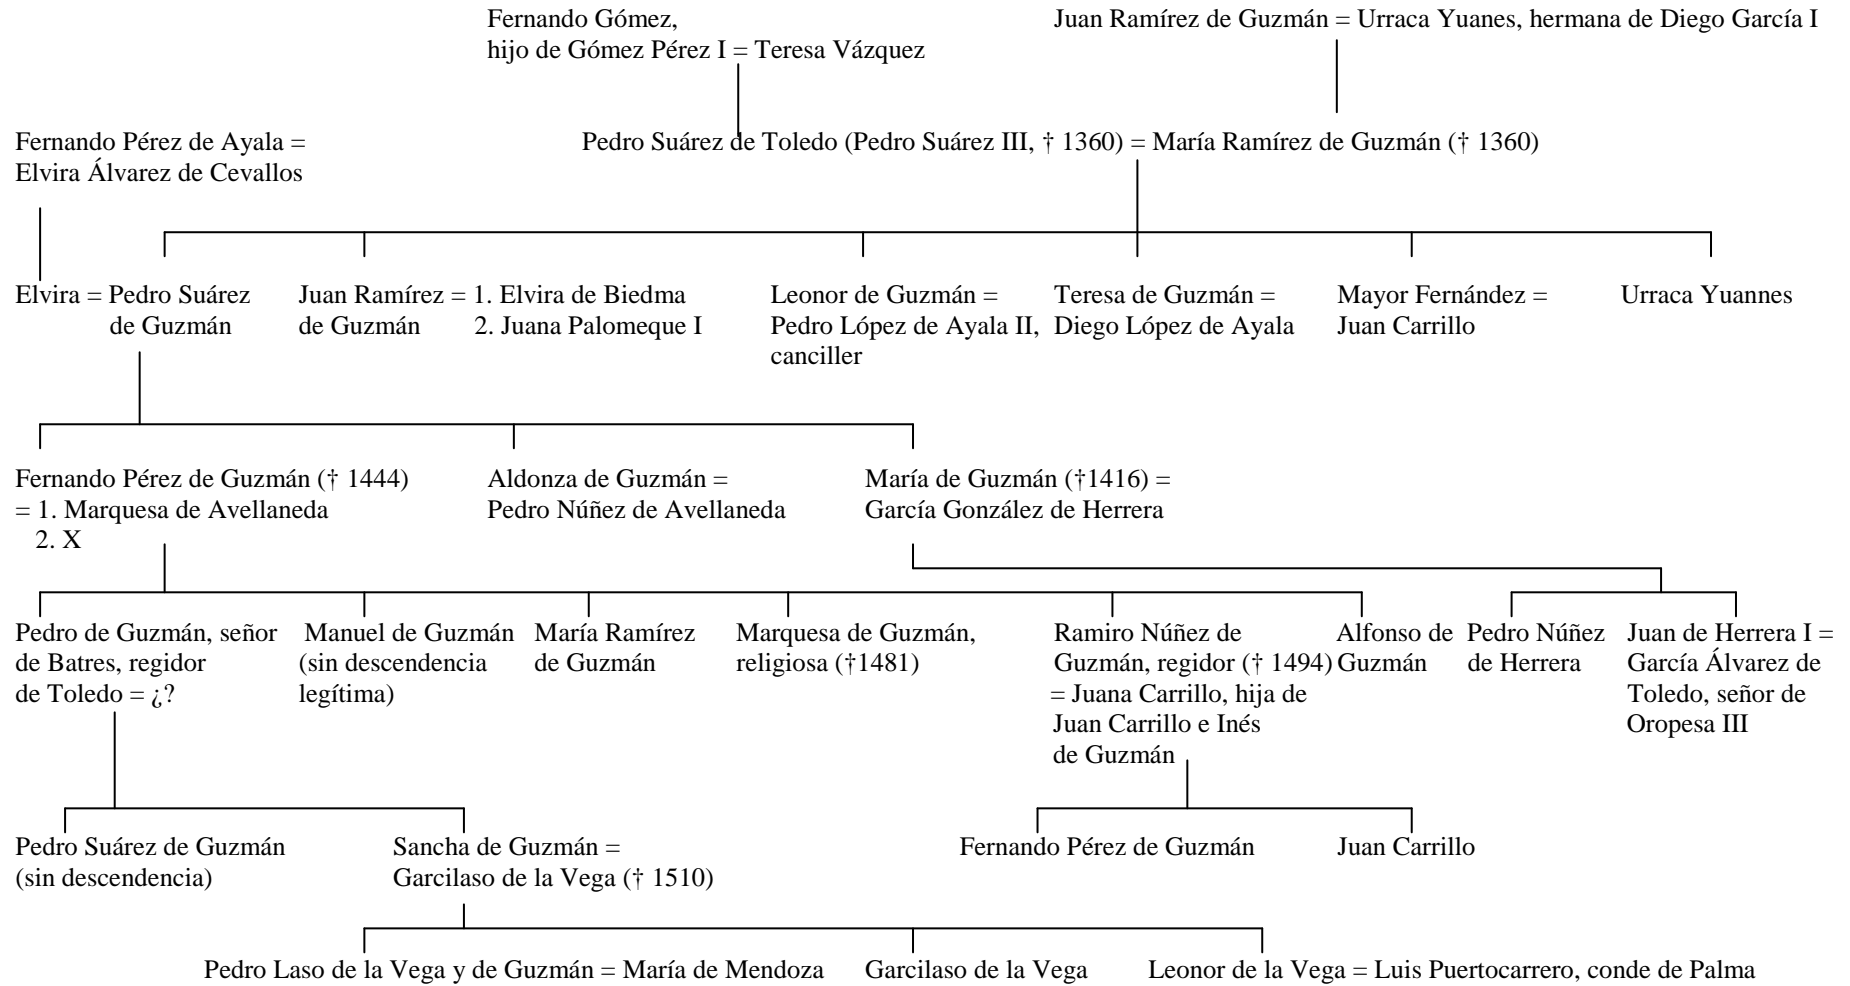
Fernando Gómez, hijo de Gómez Pérez I = Teresa Vázquez

Juan Ramírez de Guzmán = Urraca Yuanes, hermana de Diego García I

Fernando Pérez de Ayala = Elvira Álvarez de Cevallos

Pedro Suárez de Toledo (Pedro Suárez III, † 1360) = María Ramírez de Guzmán († 1360)

Elvira = Pedro Suárez de Guzmán

Juan Ramírez de Guzmán = 1. Elvira de Biedma 2. Juana Palomeque I

Leonor de Guzmán = Pedro López de Ayala II, canciller

Teresa de Guzmán = Diego López de Ayala

Mayor Fernández = Juan Carrillo

Urraca Yuannes

Fernando Pérez de Guzmán († 1444) = 1. Marquesa de Avellaneda 2. X

Aldonza de Guzmán = Pedro Núñez de Avellaneda

María de Guzmán (†1416) = García González de Herrera

Pedro de Guzmán, señor de Batres, regidor de Toledo = ¿?

Manuel de Guzmán (sin descendencia legítima)

María Ramírez de Guzmán

Marquesa de Guzmán, religiosa (†1481)

Ramiro Núñez de Guzmán, regidor († 1494) = Juana Carrillo, hija de Juan Carrillo e Inés de Guzmán

Alfonso de Guzmán

Pedro Núñez de Herrera

Juan de Herrera I = García Álvarez de Toledo, señor de Oropesa III

Pedro Suárez de Guzmán (sin descendencia)

Sancha de Guzmán = Garcilaso de la Vega († 1510)

Fernando Pérez de Guzmán

Juan Carrillo

Pedro Laso de la Vega y de Guzmán = María de Mendoza

Garcilaso de la Vega

Leonor de la Vega = Luis Puertocarrero, conde de Palma